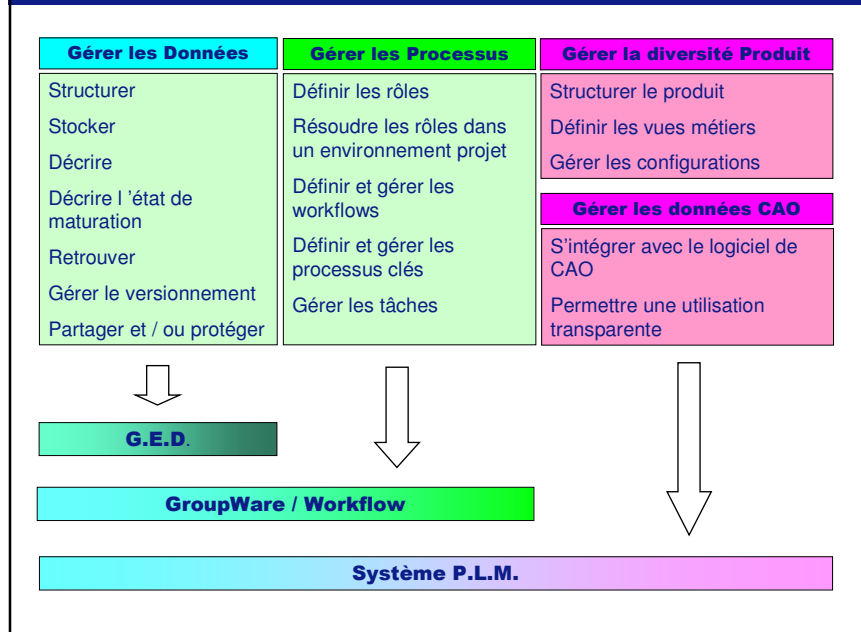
Gérer les Données

Structurer

Stocker

Décrire

Décrire l 'état de maturation

Retrouver

Gérer le versionnement

Partager et / ou protéger

Gérer les Processus

Définir les rôles

Résoudre les rôles dans un environnement projet

Définir et gérer les workflows

Définir et gérer les processus clés

Gérer les tâches

Gérer la diversité Produit

Structurer le produit

Définir les vues métiers

Gérer les configurations

Gérer les données CAO

S'intégrer avec le logiciel de CAO

Permettre une utilisation transparente

G.E.D.

GroupWare / Workflow

Système P.L.M.